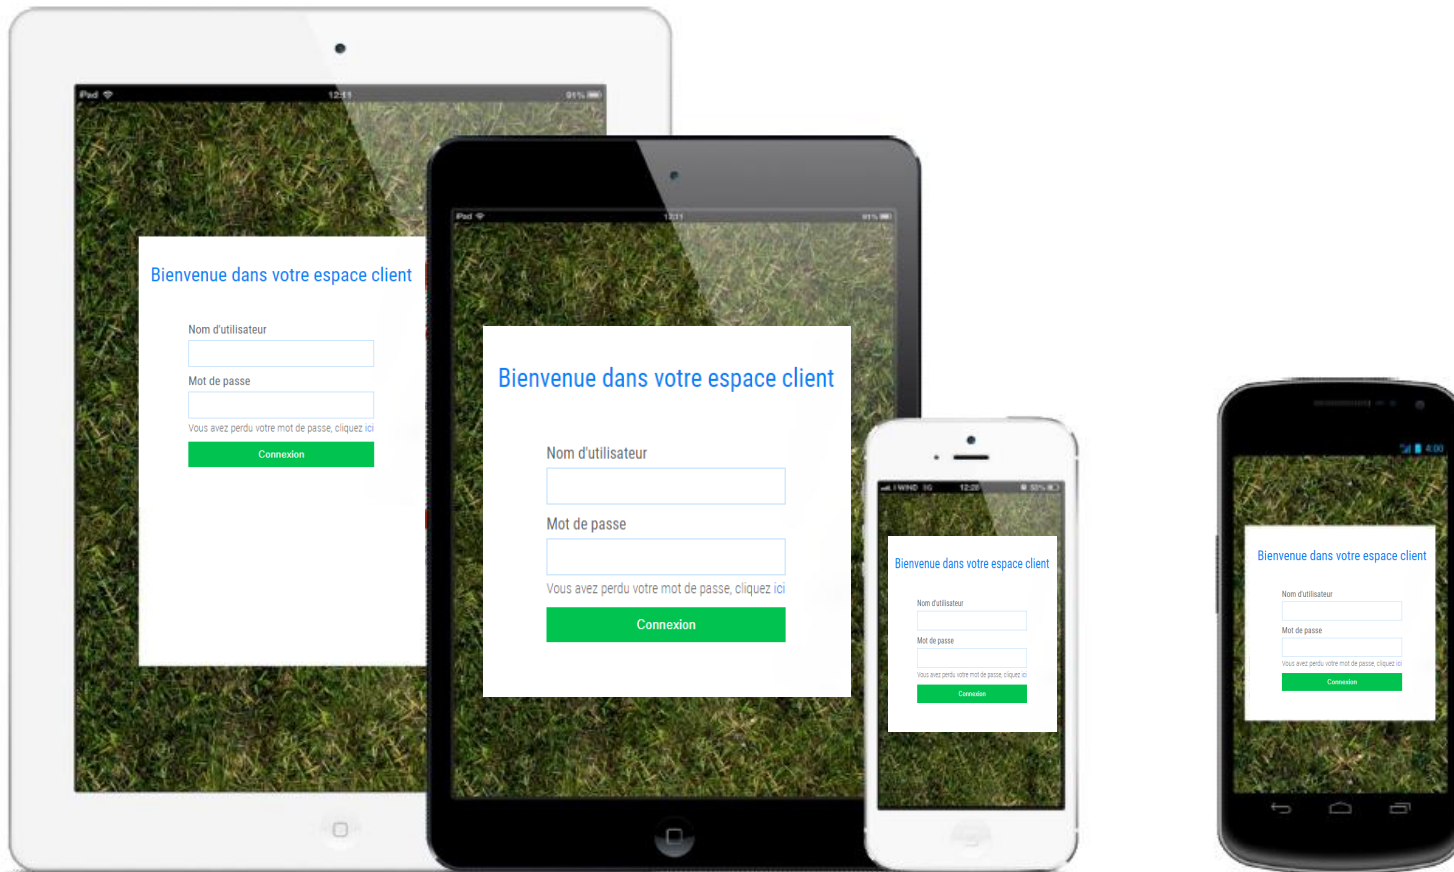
iPad 12:11 91%

Bienvenue dans votre espace client

Nom d'utilisateur

Mot de passe

Vous avez perdu votre mot de passe, cliquez ici

Connexion

iPad 12:11 91%

Bienvenue dans votre espace client

Nom d'utilisateur

Mot de passe

Vous avez perdu votre mot de passe, cliquez ici

Connexion

WIND 3G 12:28 52%

Bienvenue dans votre espace client

Nom d'utilisateur

Mot de passe

Vous avez perdu votre mot de passe, cliquez ici

Connexion

4:00

Bienvenue dans votre espace client

Nom d'utilisateur

Mot de passe

Vous avez perdu votre mot de passe, cliquez ici

Connexion